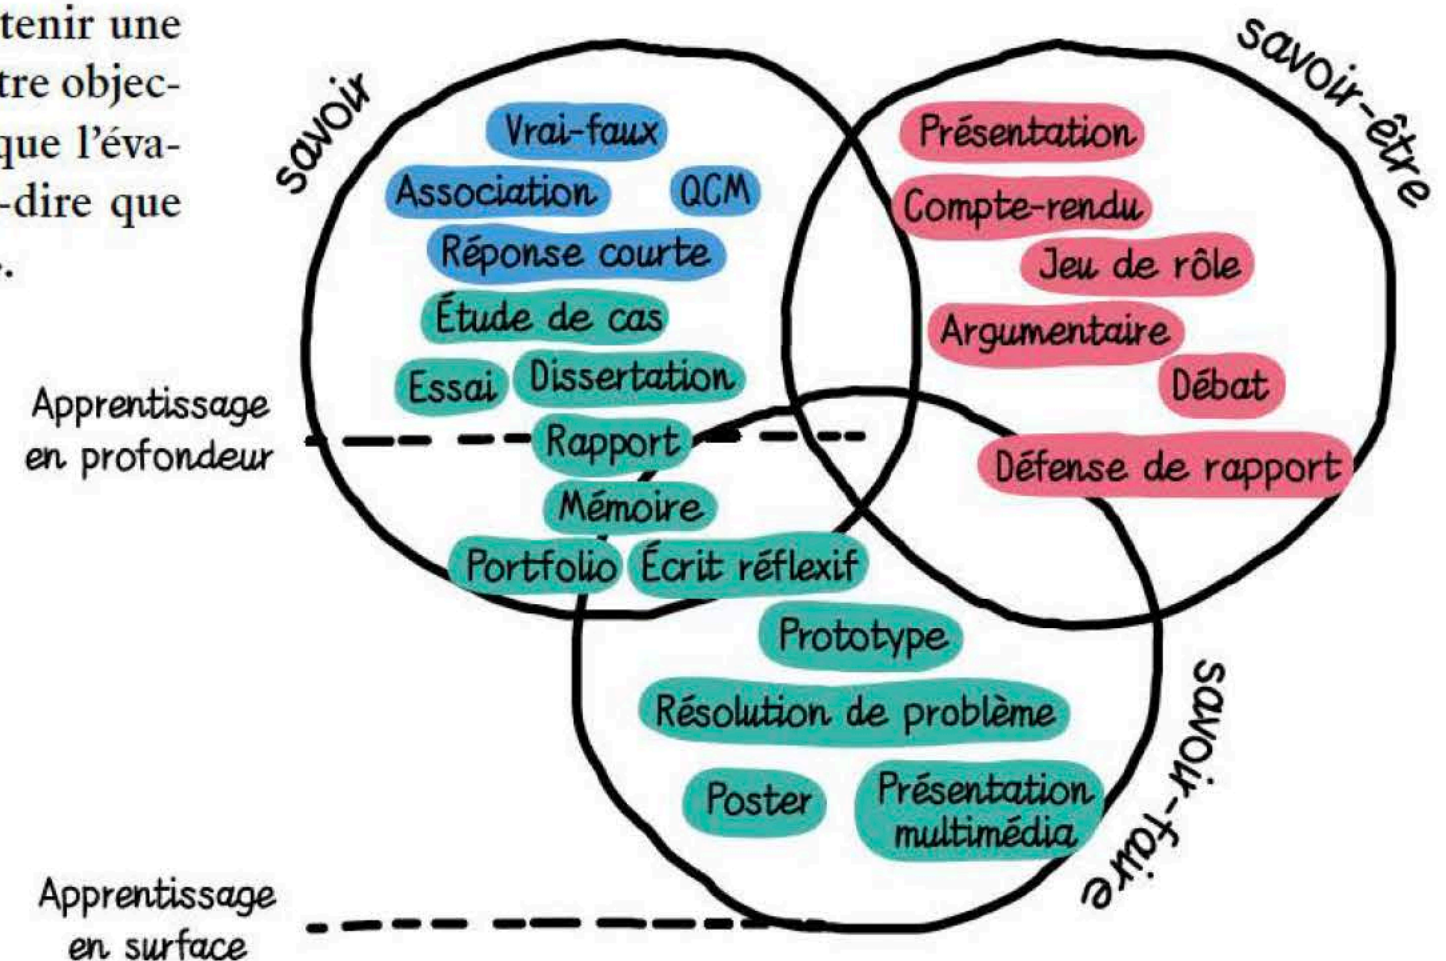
tenir une
tre objec-
que l'éva-
-dire que
.

savoir

savoir-être

savoir-faire

Vrai-faux
Association
QCM
Réponse courte
Étude de cas
Essai
Dissertation
Rapport
Mémoire
Portfolio
Écrit réflexif

Présentation
Compte-rendu
Jeu de rôle
Argumentaire
Débat
Défense de rapport

Prototype
Résolution de problème
Poster
Présentation multimédia

Apprentissage en profondeur

Apprentissage en surface